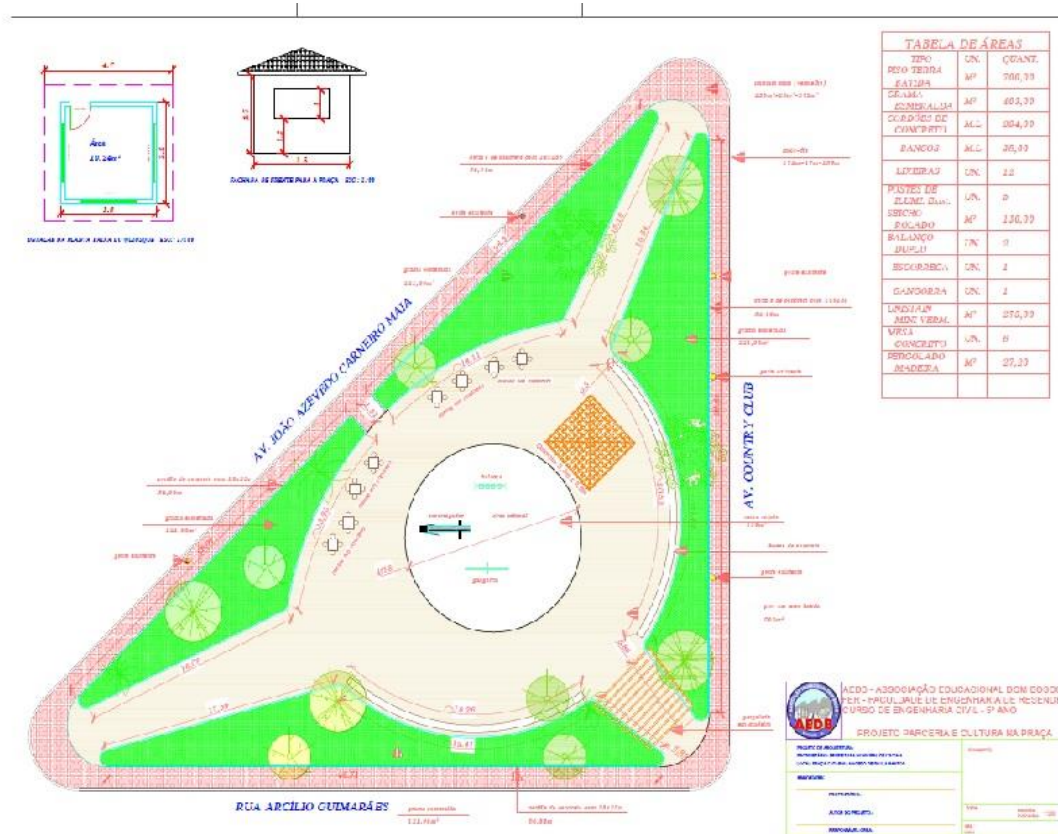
Área
19,24m²

FACHADA DO QUIOSQUE PARA A PRAÇA ESC: 1:50

TABELA DE ÁREAS

| TIPO | UN. | QUANT. |
|---|---|---|
| PISO TERRA BATIDA | M² | 788,30 |
| GRAMA ESMERALDA | M² | 403,30 |
| CORDÕES DE CONCRETO | M.L. | 304,30 |
| BANCOS | M.L. | 36,00 |
| LIXEIRAS | UN. | 12 |
| POSTES DE ILUMI. Duo | UN. | 5 |
| SEIXO ROLADO | M² | 130,30 |
| BALANÇO DUPLO | UN. | 0 |
| ESCORREGA | UN. | 1 |
| GANGORRA | UN. | 1 |
| LADRILHO MINI VERM. | M² | 250,30 |
| MESA CONCRETO | UN. | 8 |
| PERGOLADO MADEIRA | M² | 27,20 |

AV. JOÃO AZEVEDO CARNEIRO MAIA

AV. COUNTRY CLUB

RUA ARCÍLIO GUIMARÃES

AEDB

AEDB - ASSOCIAÇÃO EDUCACIONAL DOM BOSCO
FER - FACULDADE DE ENGENHARIA DE RESENDE
CURSO DE ENGENHARIA CIVIL - 5º ANO

PROJETO PARCERIA E CULTURA NA PRAÇA

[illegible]